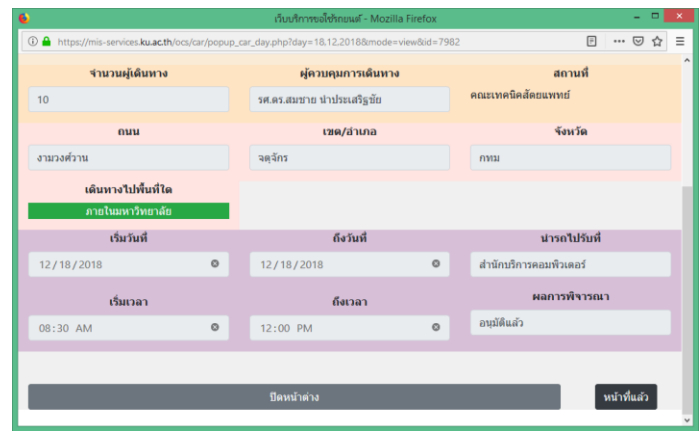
เว็บบริการขอใช้รถยนต์ - Mozilla Firefox

https://mis-services.ku.ac.th/ocs/car/popup_car_day.php?day=18,12,2018&mode=view&id=7982

จำนวนผู้เดินทาง
10

ผู้ควบคุมการเดินทาง
รศ.ดร.สมชาย นำประเสริฐชัย

สถานที่
คณะเทคนิคสัตวแพทย์

ถนน
งามวงศ์วาน

เขต/อำเภอ
จตุจักร

จังหวัด
กทม

เดินทางไปพื้นที่ใด
ภายในมหาวิทยาลัย

เริ่มวันที่
12/18/2018

ถึงวันที่
12/18/2018

นำรถไปรับที่
สำนักบริการคอมพิวเตอร์

เริ่มเวลา
08:30 AM

ถึงเวลา
12:00 PM

ผลการพิจารณา
อนุมัติแล้ว

ปิดหน้าต่าง

หน้าที่แล้ว